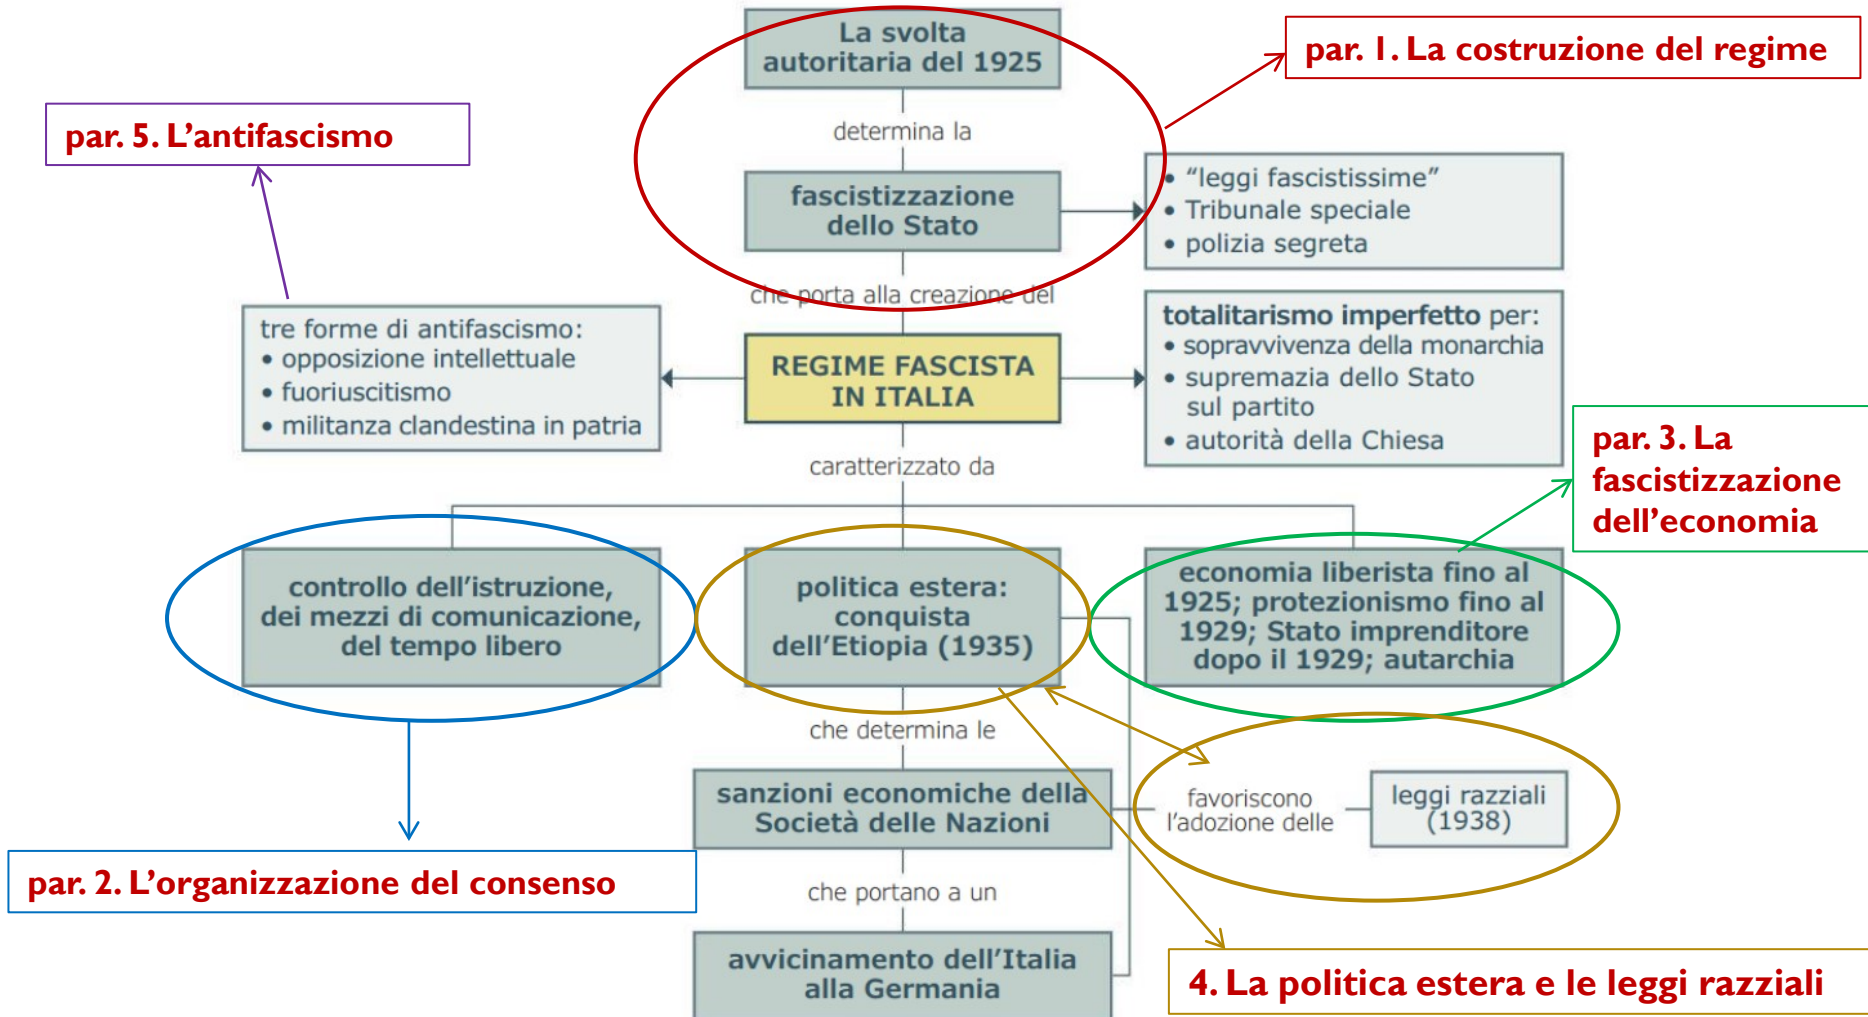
La svolta autoritaria del 1925

par. 1. La costruzione del regime

par. 5. L'antifascismo

determina la

fascistizzazione dello Stato

• "leggi fascistissime"
• Tribunale speciale
• polizia segreta

che porta alla creazione del

tre forme di antifascismo:
• opposizione intellettuale
• fuoriuscitismo
• militanza clandestina in patria

REGIME FASCISTA IN ITALIA

totalitarismo imperfetto per:
• sopravvivenza della monarchia
• supremazia dello Stato sul partito
• autorità della Chiesa

par. 3. La fascistizzazione dell'economia

caratterizzato da

controllo dell'istruzione, dei mezzi di comunicazione, del tempo libero

politica estera: conquista dell'Etiopia (1935)

economia liberista fino al 1925; protezionismo fino al 1929; Stato imprenditore dopo il 1929; autarchia

che determina le

sanzioni economiche della Società delle Nazioni

favoriscono l'adozione delle

leggi razziali (1938)

par. 2. L'organizzazione del consenso

che portano a un

avvicinamento dell'Italia alla Germania

4. La politica estera e le leggi razziali